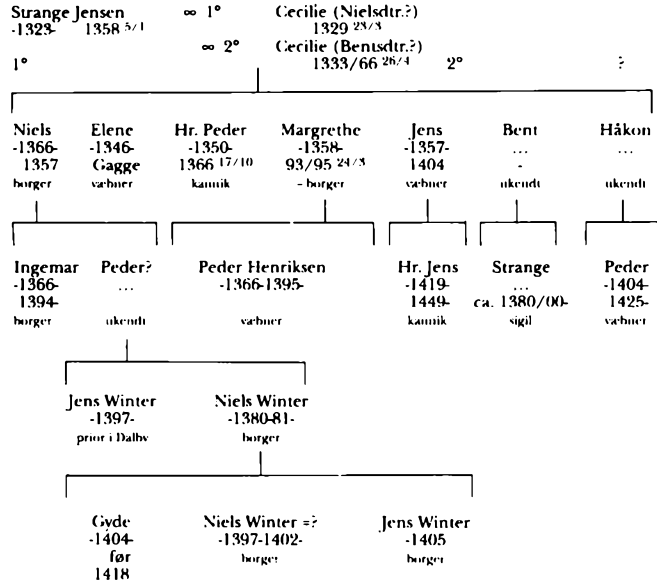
Strange Jensen ∞ 1° Cecilie (Nielsdtr.?)
-1323- 1358 $^{5/1}$ 1329 $^{23/3}$
∞ 2° Cecilie (Bentsdtr.?)
1333/66 $^{26/4}$

1° 2° ?

Niels
-1366-
1357
borger

Elene
-1346-
Gagge
væbner

Hr. Peder
-1350-
1366 $^{17/10}$
kannik

Margrethe
-1358-
93/95 $^{24/3}$
- borger

Jens
-1357-
1404
væbner

Bent
...
-
ukendt

Håkon
...
ukendt

Ingemar
-1366-
1394-
borger

Peder?
...
ukendt

Peder Henriksen
-1366-1395-
væbner

Hr. Jens
-1419-
1449-
kannik

Strange
...
ca. 1380/00-
sigil

Peder
-1404-
1425-
væbner

Jens Winter
-1397-
prior i Dalby

Niels Winter
-1380-81-
borger

Gyde
-1404-
før
1418

Niels Winter =?
-1397-1402-
borger

Jens Winter
-1405
borger